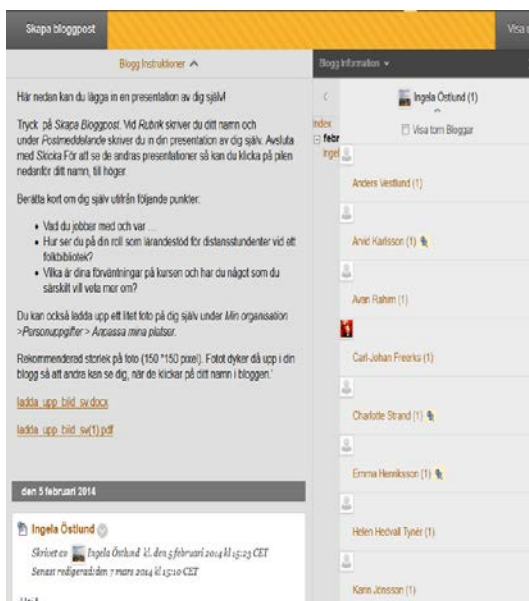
Skapa bloggpost

Visa

Blogg Instruktioner ^

Blogg Information ▾

Här nedan kan du lägga in en presentation av dig själv!

Tryck på Skapa Bloggpost. Vid Rubrik skriver du ditt namn och under Postmeddelande skriver du in din presentation av dig själv. Avsluta med Skicka. För att se de andras presentationer så kan du klicka på pilen nedanför ditt namn, till höger.

Berätta kort om dig själv utifrån följande punkter:

• Vad du jobbar med och var …
• Hur ser du på din roll som lärandestöd för distansstudenter vid ett folkbibliotek?
• Vilka är dina förväntningar på kursen och har du något som du särskilt vill veta mer om?

Du kan också ladda upp ett litet foto på dig själv under Min organisation >Personuppgifter > Anpassa mina platser.

Rekommenderad storlek på foto (150 *150 pixel). Fotot dyker då upp i din blogg så att andra kan se dig, när de klickar på ditt namn i bloggen.'

ladda_upp_bild_sv.docx

ladda_upp_bild_sv(1).pdf

den 5 februari 2014

Ingela Östlund

Skrivet av Ingela Östlund kl. den 5 februari 2014 kl 15:23 CET

Senast redigerad den 7 mars 2014 kl 15:10 CET

Index

febr

Inge

Ingela Östlund (1)

Visa tom Bloggar

Anders Vestlund (1)

Arvid Karlsson (1)

Avan Rahim (1)

Carl-Johan Freerks (1)

Charlotte Strand (1)

Emma Henriksson (1)

Helen Hedvall Tynér (1)

Karin Jönsson (1)